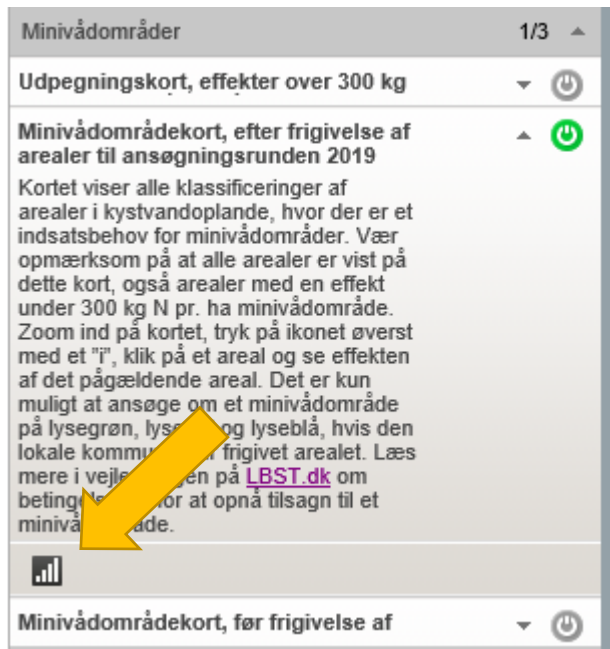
Minivådområder 1/3

Udpegningskort, effekter over 300 kg

Minivådområdekort, efter frigivelse af arealer til ansøgningsrunden 2019

Kortet viser alle klassificeringer af arealer i kystvandoplande, hvor der er et indsatsbehov for minivådområder. Vær opmærksom på at alle arealer er vist på dette kort, også arealer med en effekt under 300 kg N pr. ha minivådområde. Zoom ind på kortet, tryk på ikonet øverst med et "i", klik på et areal og se effekten af det pågældende areal. Det er kun muligt at ansøge om et minivådområde på lysegrøn, lyse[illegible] og lyseblå, hvis den lokale kommu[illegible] frigivet arealet. Læs mere i vejl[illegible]gen på LBST.dk om betinge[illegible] for at opnå tilsagn til et miniv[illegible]de.

Minivådområdekort, før frigivelse af